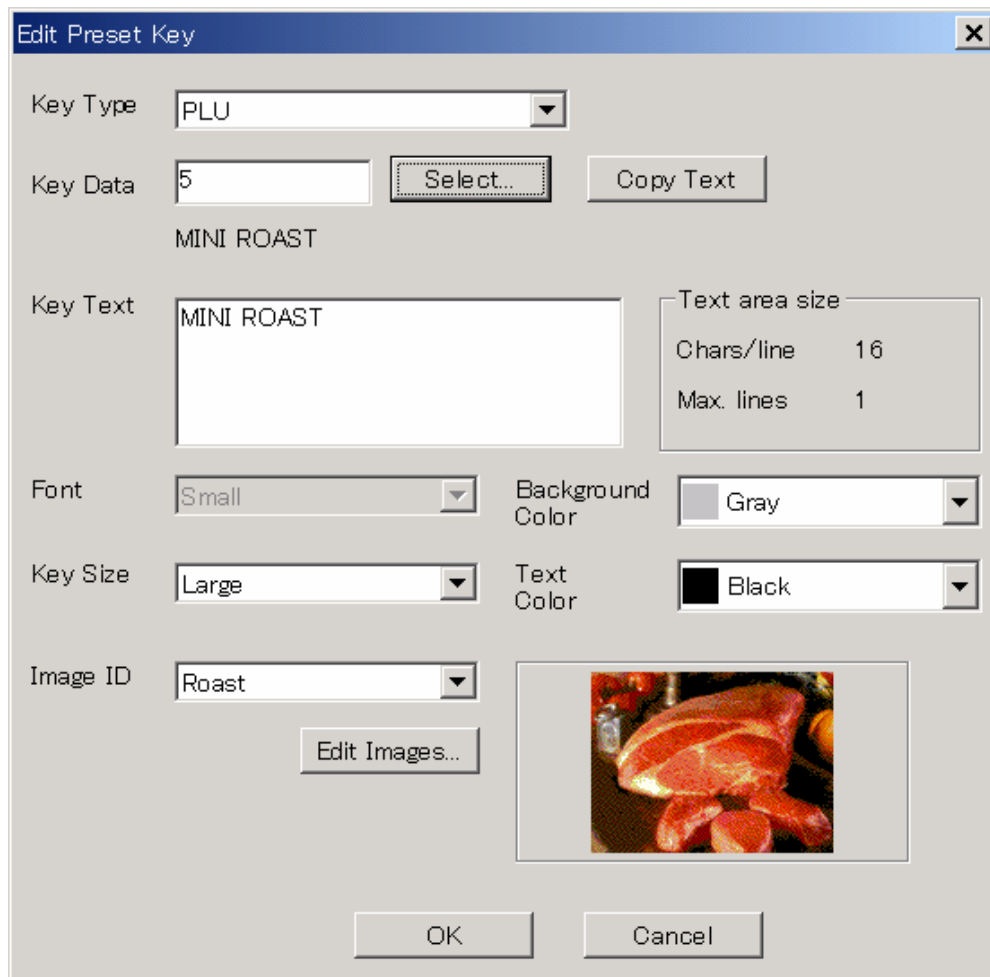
Edit Preset Key

Key Type PLU

Key Data 5 Select... Copy Text

MINI ROAST

Key Text MINI ROAST

Text area size
Chars/line 16
Max. lines 1

Font Small

Background Color Gray

Key Size Large

Text Color Black

Image ID Roast

Edit Images...

OK Cancel